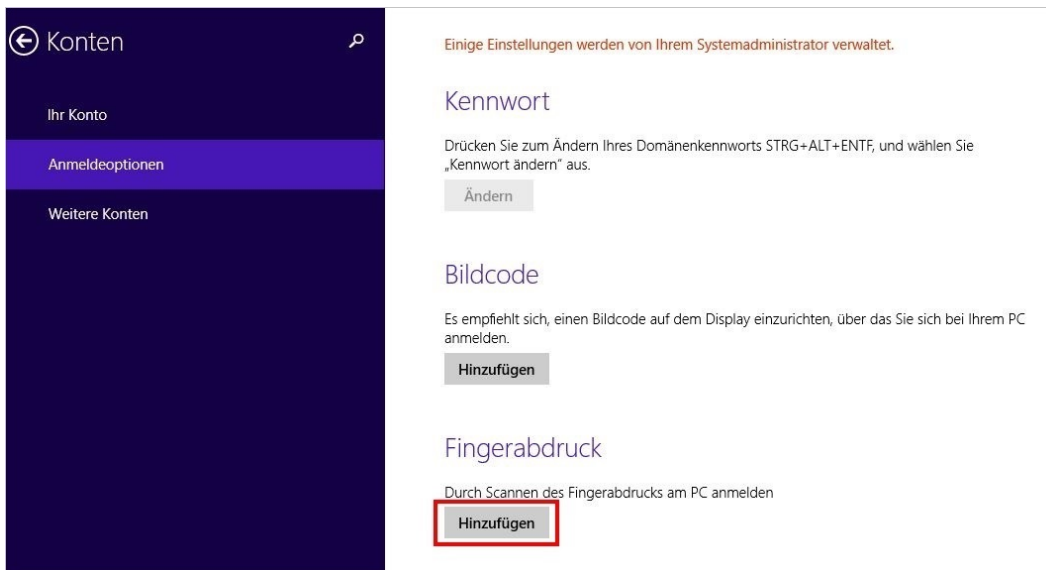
Konten

Ihr Konto

Anmeldeoptionen

Weitere Konten

Einige Einstellungen werden von Ihrem Systemadministrator verwaltet.

Kennwort

Drücken Sie zum Ändern Ihres Domänenkennworts STRG+ALT+ENTF, und wählen Sie „Kennwort ändern" aus.

Ändern

Bildcode

Es empfiehlt sich, einen Bildcode auf dem Display einzurichten, über das Sie sich bei Ihrem PC anmelden.

Hinzufügen

Fingerabdruck

Durch Scannen des Fingerabdrucks am PC anmelden

Hinzufügen